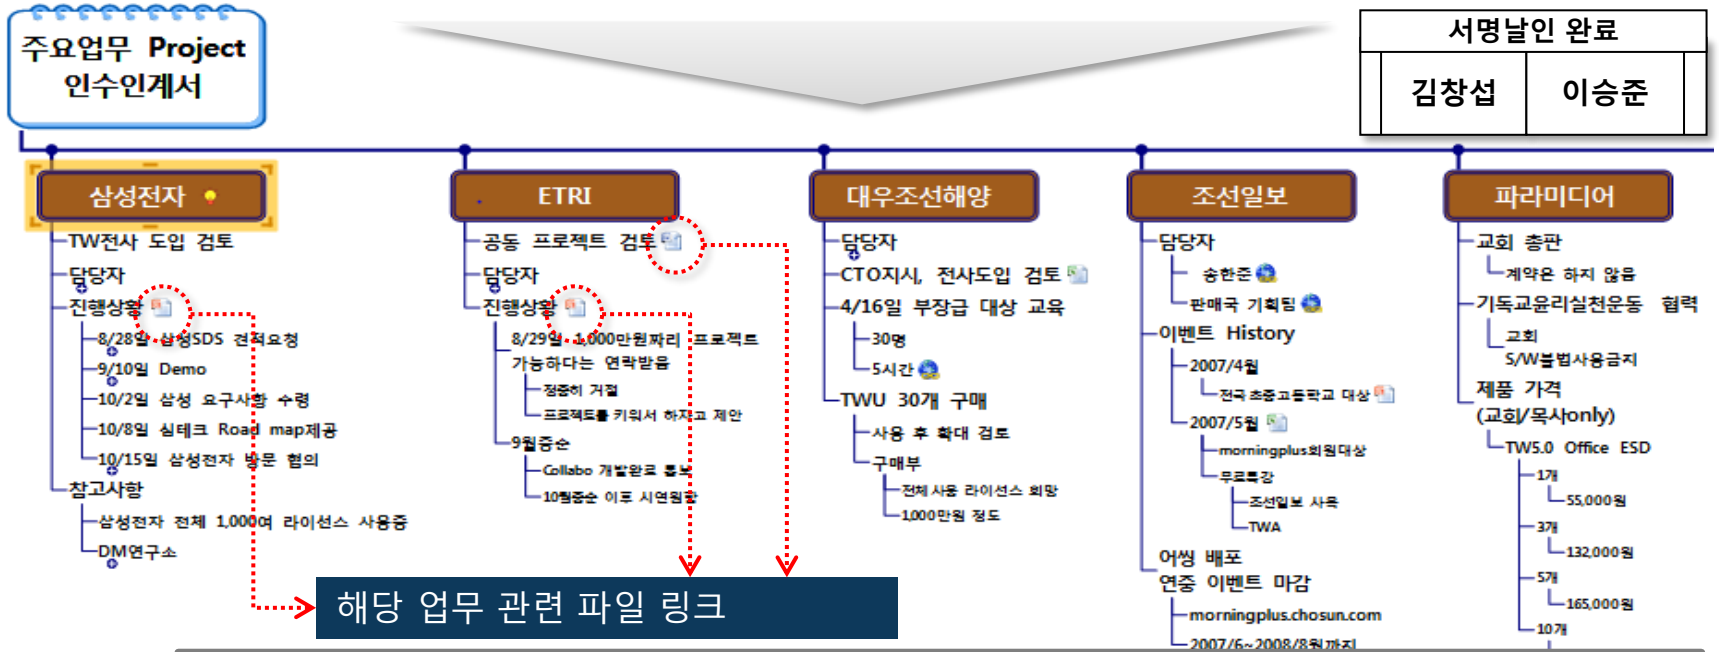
주요업무 Project 인수인계서

| 서명날인 완료 | |
|---|---|
| 김창섭 | 이승준 |

삼성전자
TW전사 도입 검토
담당자
진행상황
8/28일 삼성SDS 견적요청
9/10일 Demo
10/2일 삼성 요구사항 수령
10/8일 심테크 Road map제공
10/15일 삼성전자 방문 협의
참고사항
삼성전자 전체 1,000여 라이선스 사용중
DM연구소

ETRI
공동 프로젝트 검토
담당자
진행상황
8/29일 1,000만원짜리 프로젝트 가능하다는 연락받음
정중히 거절
프로젝트를 키워서 하자고 제안
9월중순
Collabo 개발완료 홍보
10월중순 이후 시연협찬

대우조선해양
담당자
CTO지시, 전사도입 검토
4/16일 부장급 대상 교육
30명
5시간
TWU 30개 구매
사용 후 확대 검토
구매부
전체 사용 라이선스 희망
1,000만원 정도

조선일보
담당자
송한준
판매국 기획팀
이벤트 History
2007/4월
전국 초중고등학교 대상
2007/5월
morningplus회원대상
무료특강
조선일보 사옥
TWA
어썽 배포
연중 이벤트 마감
morningplus.chosun.com
2007/6~2008/8월까지

파라미디어
교회 총판
계약은 하지 않음
기독교윤리실천운동 협력
교회
S/W불법사용금지
제품 가격
(교회/목사only)
TW5.0 Office ESD
1개
55,000원
3개
132,000원
5개
165,000원
10개

해당 업무 관련 파일 링크